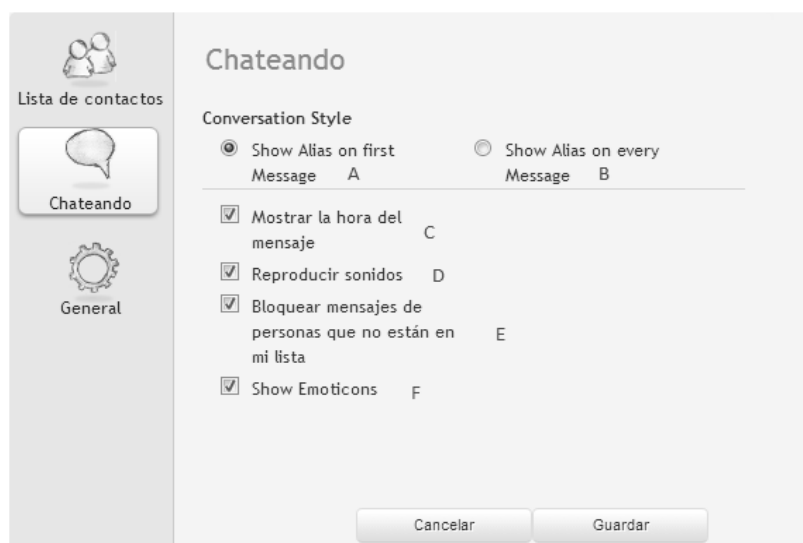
Lista de contactos

Chateando

General

Chateando

Conversation Style

Show Alias on first Message A

Show Alias on every Message B

Mostrar la hora del mensaje C

Reproducir sonidos D

Bloquear mensajes de personas que no están en mi lista E

Show Emoticons F

Cancelar

Guardar